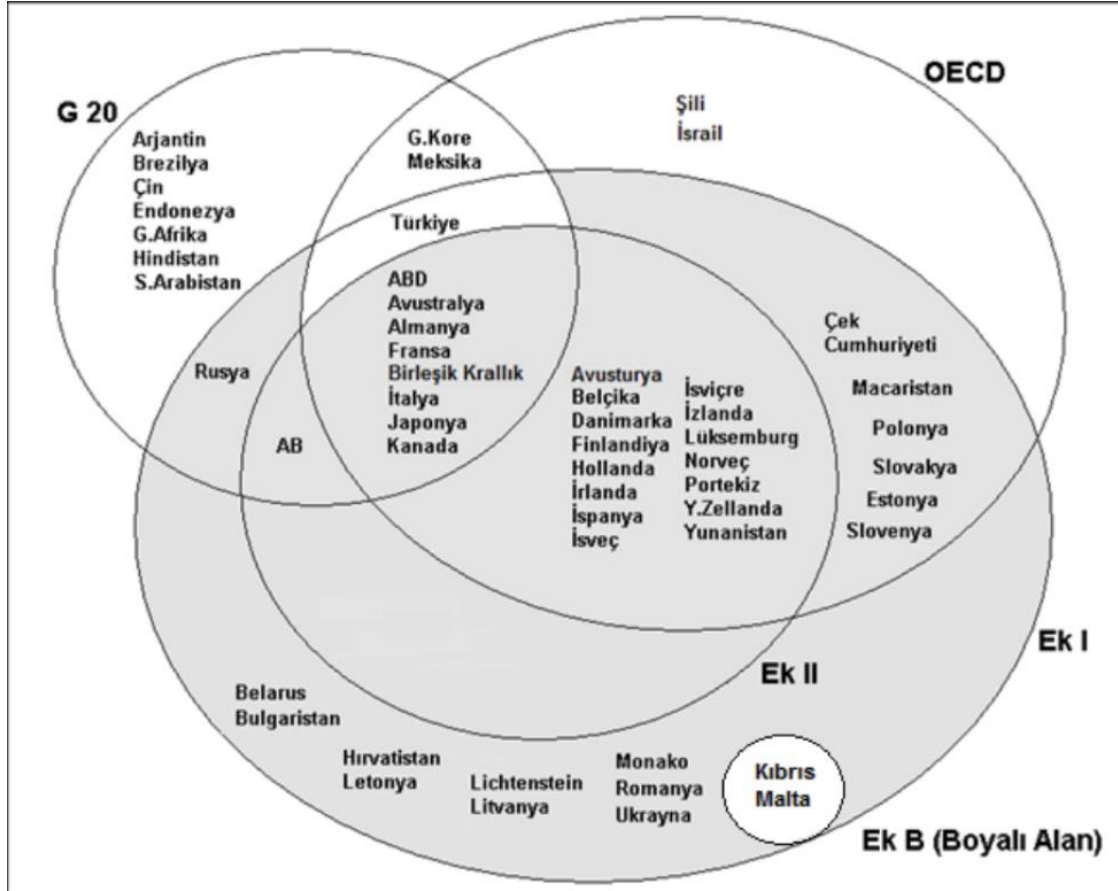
G 20

OECD

Arjantin
Brezilya
Çin
Endonezya
G.Afrika
Hindistan
S.Arabistan

G.Kore
Meksika

Şili
İsrail

Türkiye

ABD
Avustralya
Almanya
Fransa
Birleşik Krallık
İtalya
Japonya
Kanada

Rusya

AB

Avusturya
Belçika
Danimarka
Finlandiya
Hollanda
İrlanda
İspanya
İsveç

İsviçre
İzlanda
Lüksemburg
Norveç
Portekiz
Y.Zellanda
Yunanistan

Çek Cumhuriyeti
Macaristan
Polonya
Slovakya
Estonya
Slovenya

Ek I

Ek II

Belarus
Bulgaristan

Hırvatistan
Letonya

Lichtenstein
Litvanya

Monako
Romanya
Ukrayna

Kıbrıs
Malta

Ek B (Boyalı Alan)